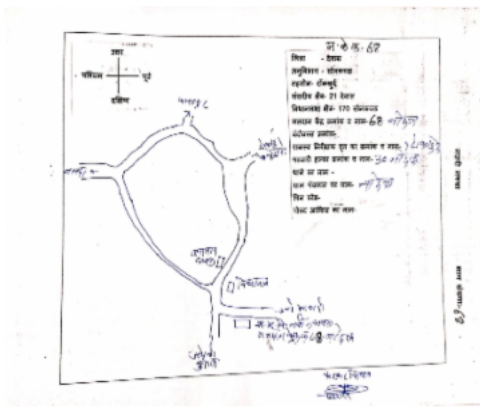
उत्तर
पश्चिम पूर्व
दक्षिण

म.के.क्र. 68
जिला - देवास
तहसील - सोनकच्छ
संसदीय - टोंकखुर्द
संसदीय क्षेत्र- 21 देवास
विधानसभा क्षेत्र- 170 सोनकच्छ
मतदान केंद्र क्रमांक व नाम- 68 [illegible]
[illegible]
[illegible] क्रमांक व नाम- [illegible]
पटवारी हल्का क्रमांक व नाम- 30 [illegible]
थाने का नाम -
ग्राम पंचायत का नाम- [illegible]
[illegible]
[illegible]

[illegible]
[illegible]
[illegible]
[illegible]
विद्यालय
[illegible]
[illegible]
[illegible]
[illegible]